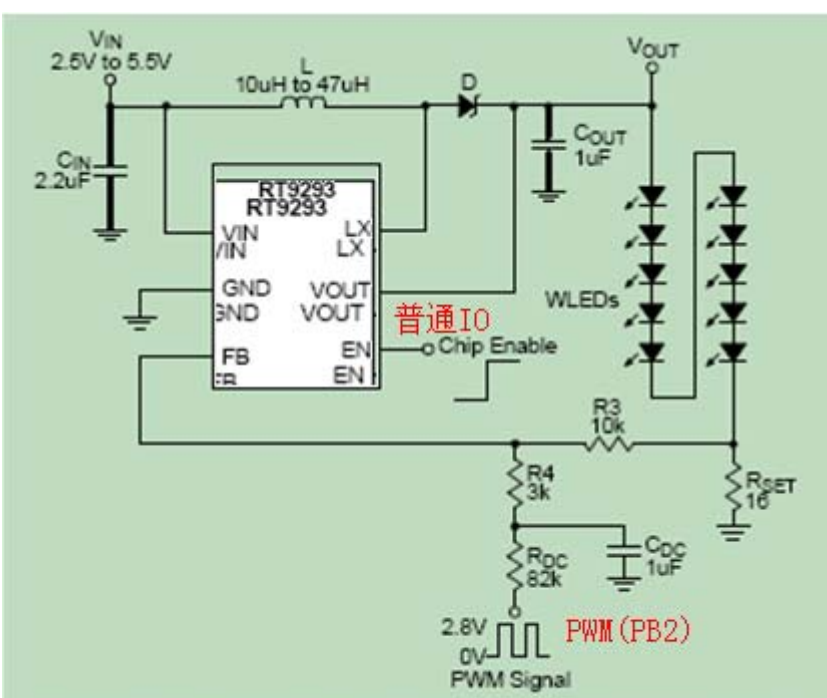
$V_{IN}$
2.5V to 5.5V
L
10uH to 47uH
D
$V_{OUT}$
$C_{IN}$
2.2uF
$C_{OUT}$
1uF
RT9293
RT9293
VIN
VIN
LX
LX
GND
GND
VOUT
VOUT
WLEDs
普通IO
FB
FB
EN
EN
Chip Enable
R3
10k
R4
3k
$R_{SET}$
16
$R_{DC}$
82k
$C_{DC}$
1uF
2.8V
0V
PWM(PB2)
PWM Signal